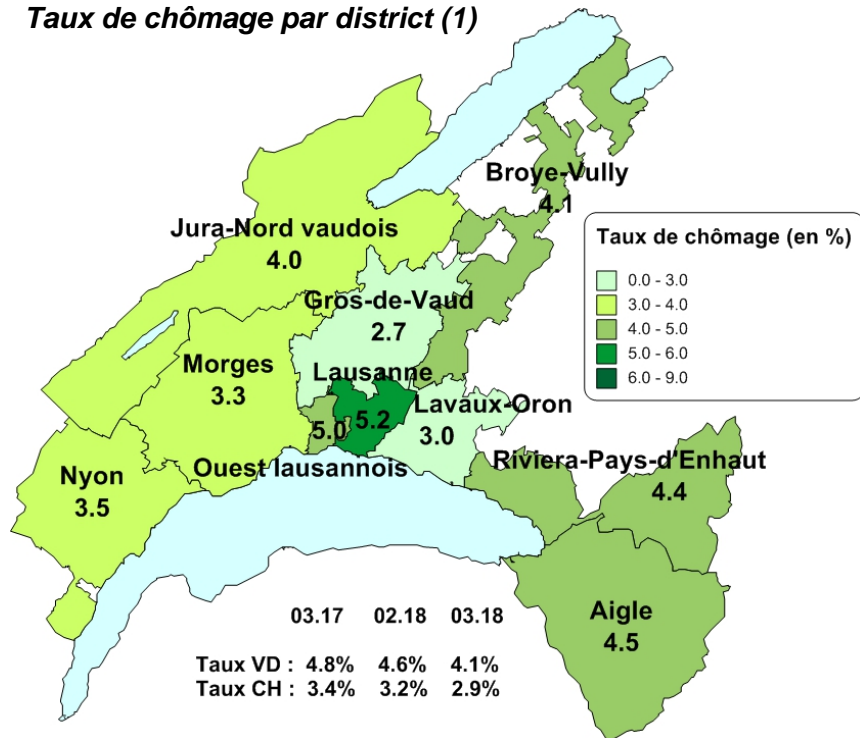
Taux de chômage par district (1)

Broye-Vully
4.1

Jura-Nord vaudois
4.0

Gros-de-Vaud
2.7

Morges
3.3

Lausanne
5.2

5.0

Lavaux-Oron
3.0

Ouest lausannois

Nyon
3.5

Riviera-Pays-d'Enhaut
4.4

Aigle
4.5

Taux de chômage (en %)
0.0 - 3.0
3.0 - 4.0
4.0 - 5.0
5.0 - 6.0
6.0 - 9.0

| | 03.17 | 02.18 | 03.18 |
|---|---|---|---|
| Taux VD : | 4.8% | 4.6% | 4.1% |
| Taux CH : | 3.4% | 3.2% | 2.9% |